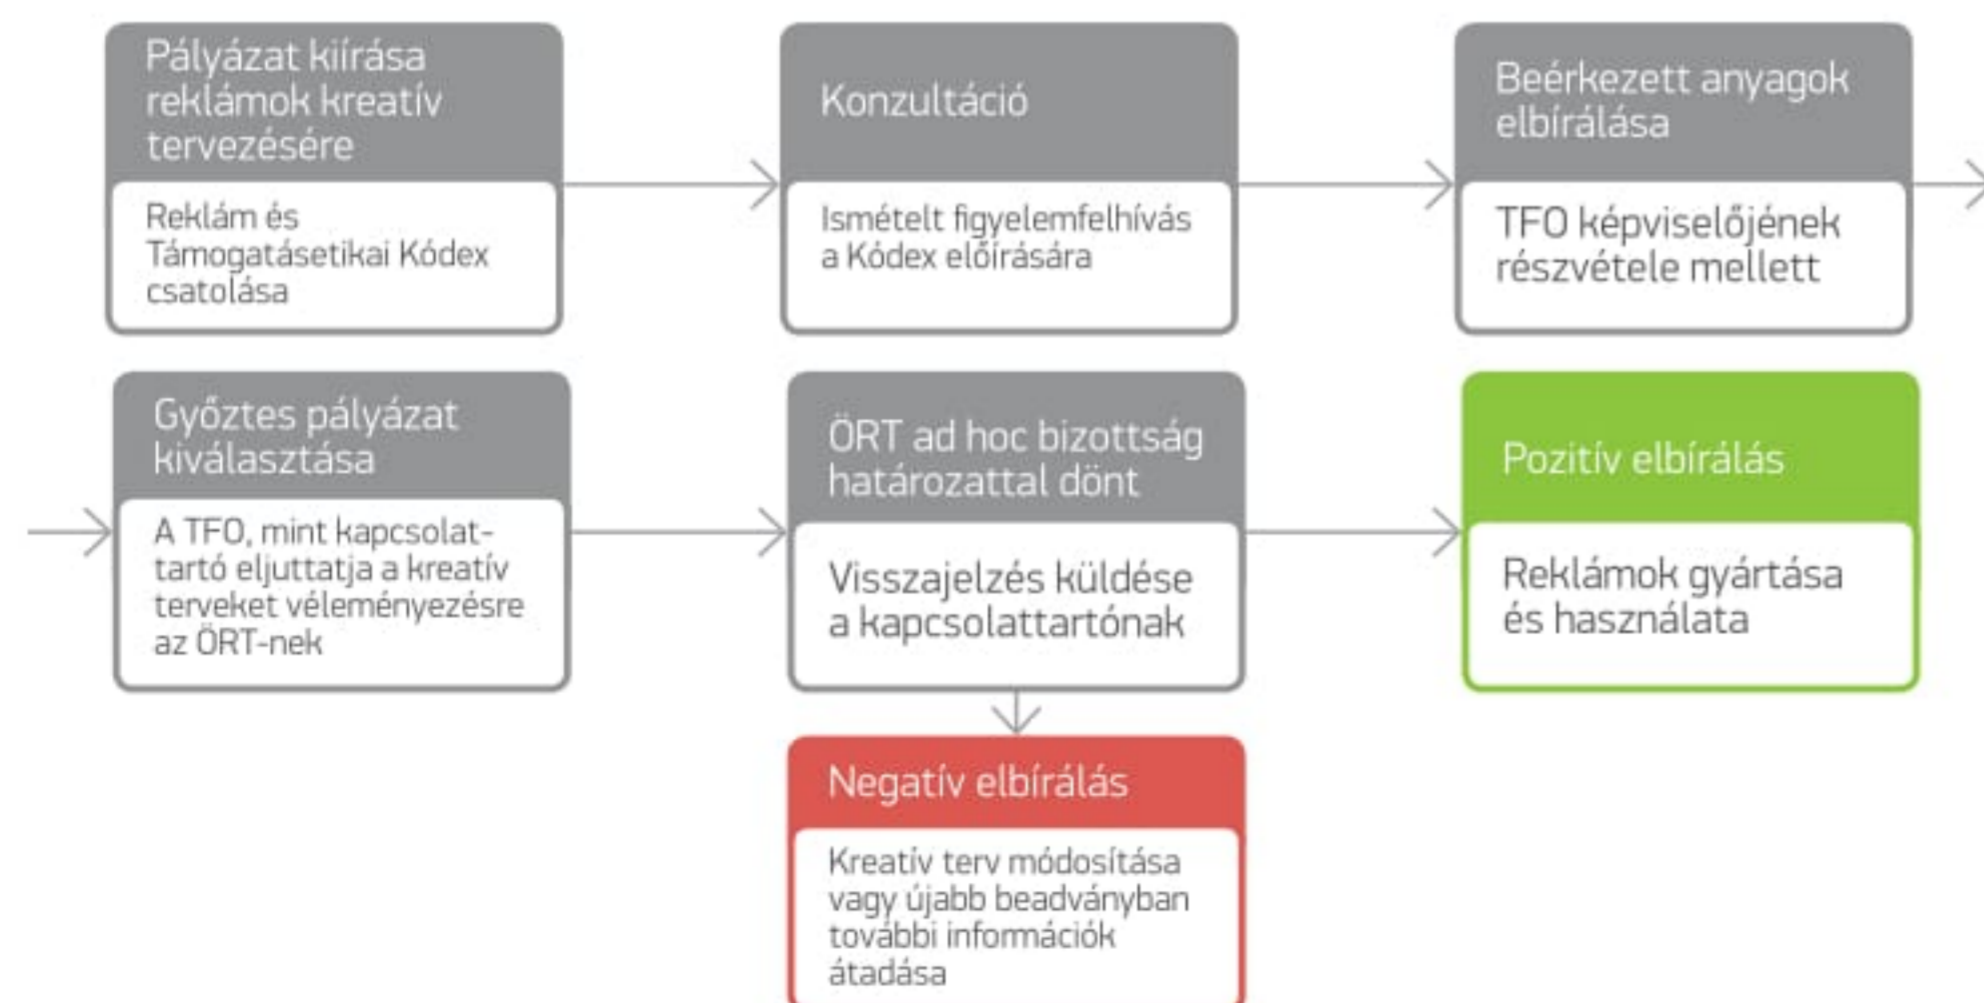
Pályázat kiírása reklámok kreatív tervezésére

Reklám és Támogatásetikai Kódex csatolása

Konzultáció

Ismételt figyelemfelhívás a Kódex előírására

Beérkezett anyagok elbírálása

TFO képviselőjének részvétele mellett

Győztes pályázat kiválasztása

A TFO, mint kapcsolattartó eljuttatja a kreatív terveket véleményezésre az ÖRT-nek

ÖRT ad hoc bizottság határozattal dönt

Visszajelzés küldése a kapcsolattartónak

Pozitív elbírálás

Reklámok gyártása és használata

Negatív elbírálás

Kreatív terv módosítása vagy újabb beadványban további információk átadása